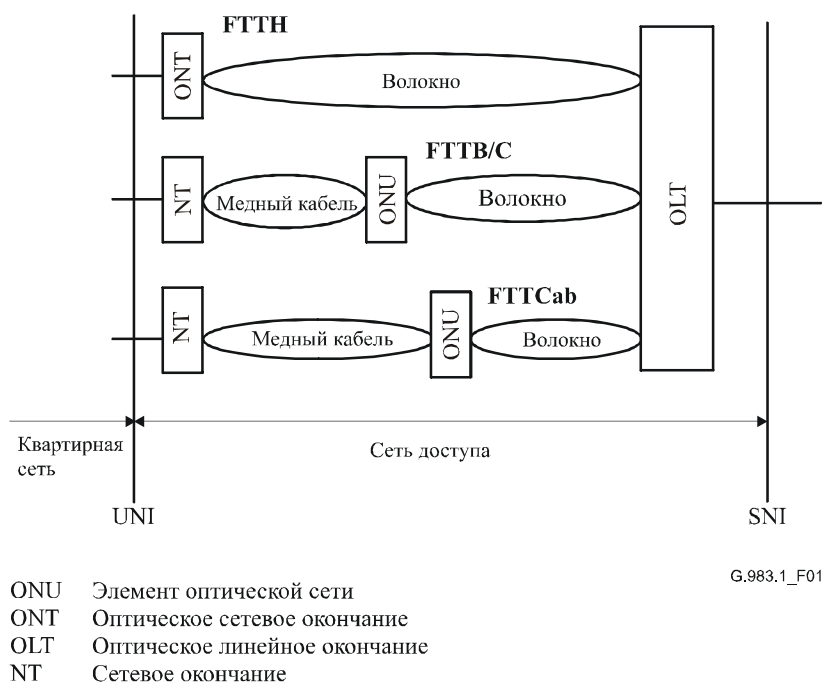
FTTH

ONT

Волокно

OLT

FTTB/C

NT

Медный кабель

ONU

Волокно

FTTCab

NT

Медный кабель

ONU

Волокно

Квартирная сеть

Сеть доступа

UNI

SNI

G.983.1_F01

ONU Элемент оптической сети
ONT Оптическое сетевое окончание
OLT Оптическое линейное окончание
NT Сетевое окончание